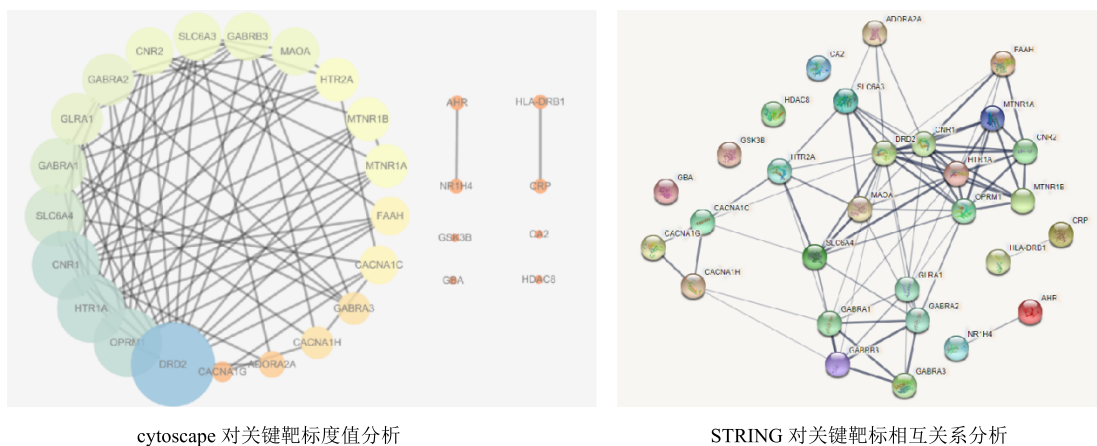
CNR2
SLC6A3
GABRB3
MAOA
GABRA2
HTR2A
GLRA1
MTNR1B
GABRA1
MTNR1A
SLC6A4
FAAH
CNR1
CACNA1C
HTR1A
GABRA3
OPRM1
CACNA1H
DRD2
CACNA1G
ADORA2A
AHR
HLA-DRB1
NR1H4
CRP
GSK3B
CA2
GBA
HDAC8

cytoscape 对关键靶标度值分析

ADORA2A
CA2
FAAH
SLC6A3
HDAC8
MTNR1A
CNR1
GSK3B
DRD2
CNR2
HTR2A
HTR1A
GBA
OPRM1
MAOA
MTNR1B
CACNA1C
CRP
CACNA1G
SLC6A4
HLA-DRB1
CACNA1H
GLRA1
GABRA2
AHR
GABRA1
NR1H4
GABRB3
GABRA3

STRING 对关键靶标相互关系分析